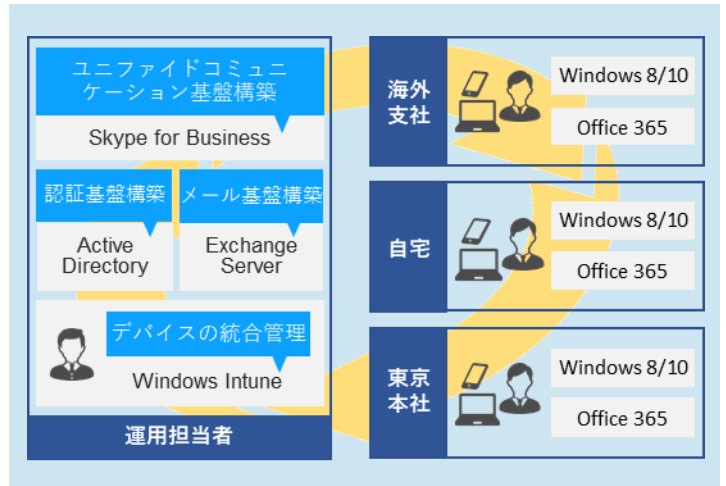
ユニファイドコミュニケーション基盤構築

Skype for Business

認証基盤構築

Active Directory

メール基盤構築

Exchange Server

デバイスの統合管理

Windows Intune

運用担当者

海外支社

Windows 8/10

Office 365

自宅

Windows 8/10

Office 365

東京本社

Windows 8/10

Office 365